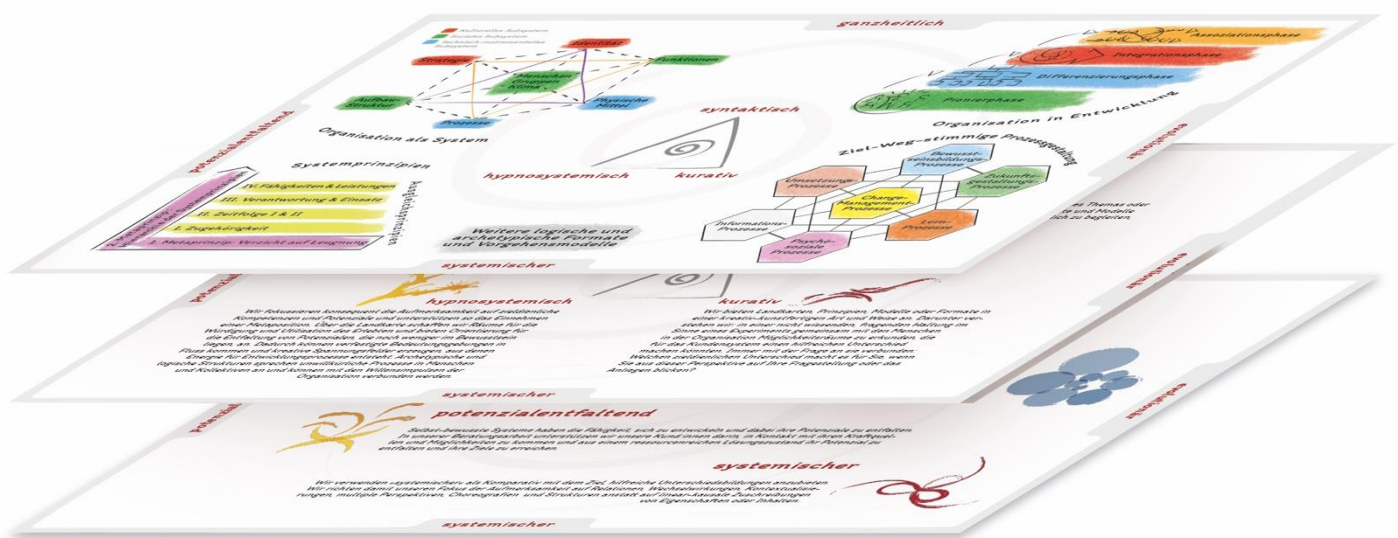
ganzheitlich

Kultureller Subsystem
Sozialer Subsystem
Technisch-instrumenteller Subsystem

Identität
Strategie
Funktionen
Menschen Gruppen Klima
Aufbau-Struktur
Physische Mittel
Prozesse

Organisation als System

Assoziationsphase
Integrationsphase
Differenzierungsphase
Pionierphase

Organisation in Entwicklung

potenzialentfaltend

syntaktisch

hypnosystemisch
kurativ

Systemprinzipien

IV. Fähigkeiten & Leistungen
III. Verantwortung & Einsatz
II. Zeitfolge I & II
I. Zugehörigkeit
1. Metaprinzip: Verzicht auf Leugnung

Weitere logische und archetypische Formate und Vorgehensmodelle

Ziel-Weg-stimmige Prozessgestaltung

Bewusstseinsbildungs-Prozesse
Umsetzungs-Prozesse
Zukunftsgestaltungs-Prozesse
Change-Management-Prozesse
Informations-Prozesse
Lern-Prozesse
Psycho-soziale Prozesse

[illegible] Themas oder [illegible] und Modelle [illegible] zu begleiten.

systemischer

hypnosystemisch

Wir fokussieren konsequent die Aufmerksamkeit auf zieldienliche Kompetenzen und Potenziale und unterstützen das Einnehmen einer Metaposition. Über die Landkarte schaffen wir Räume für die Würdigung und Utilisation des Erlebten und bieten Orientierung für die Entfaltung von Potenzialen, die noch weniger im Bewusstsein liegen, an. Dadurch können verfestigte Bedeutungsgebungen in Fluss kommen und kreative Spannungsfelder erzeugen, aus denen Energie für Entwicklungsprozesse entsteht. Unterbewusste und logische Strukturen sprechen unwillkürliche Prozesse in Menschen und Kollektiven an und können mit den Willensimpulsen der Organisation verbunden werden.

kurativ

Wir bieten Landkarten, Prinzipien, Modelle oder Formate in einer kreativ-kuratierten Art und Weise an. Darunter verstehen wir, in einer nicht wissenden, fragenden Haltung im Sinne eines Experiments gemeinsam mit den Menschen in der Organisation Möglichkeitsräume zu erkunden, die für das Kundensystem einen hilfreichen Unterschied machen könnten. Immer mit der Frage an sie verbunden: Welchen zieldienlichen Unterschied macht er für Sie, wenn Sie aus dieser Perspektive auf Ihre Fragestellung oder das Anliegen blicken?

systemischer

potenzialentfaltend

potenzialentfaltend

Selbst-bewusste Systeme haben die Fähigkeit, sich zu entwickeln und dabei ihre Potenziale zu entfalten. In unserer Beratungsarbeit unterstützen wir unsere Kund innen darin, in Kontakt mit ihren Kraftquellen und Möglichkeiten zu kommen und aus einem ressourcenreichen Lösungszustand ihr Potenzial zu entfalten und ihre Ziele zu erreichen.

systemischer

Wir verwenden systemischer, als Komparativ mit dem Ziel, hilfreiche Unterscheidungen anzubieten. Wir richten damit unseren Fokus der Aufmerksamkeit auf Relationen, Wechselwirkungen, Kontextualisierungen, multiple Perspektiven, Choreografien und Strukturen anstatt auf linear-kausale Zuschreibungen von Eigenschaften oder Inhalten.

systemischer